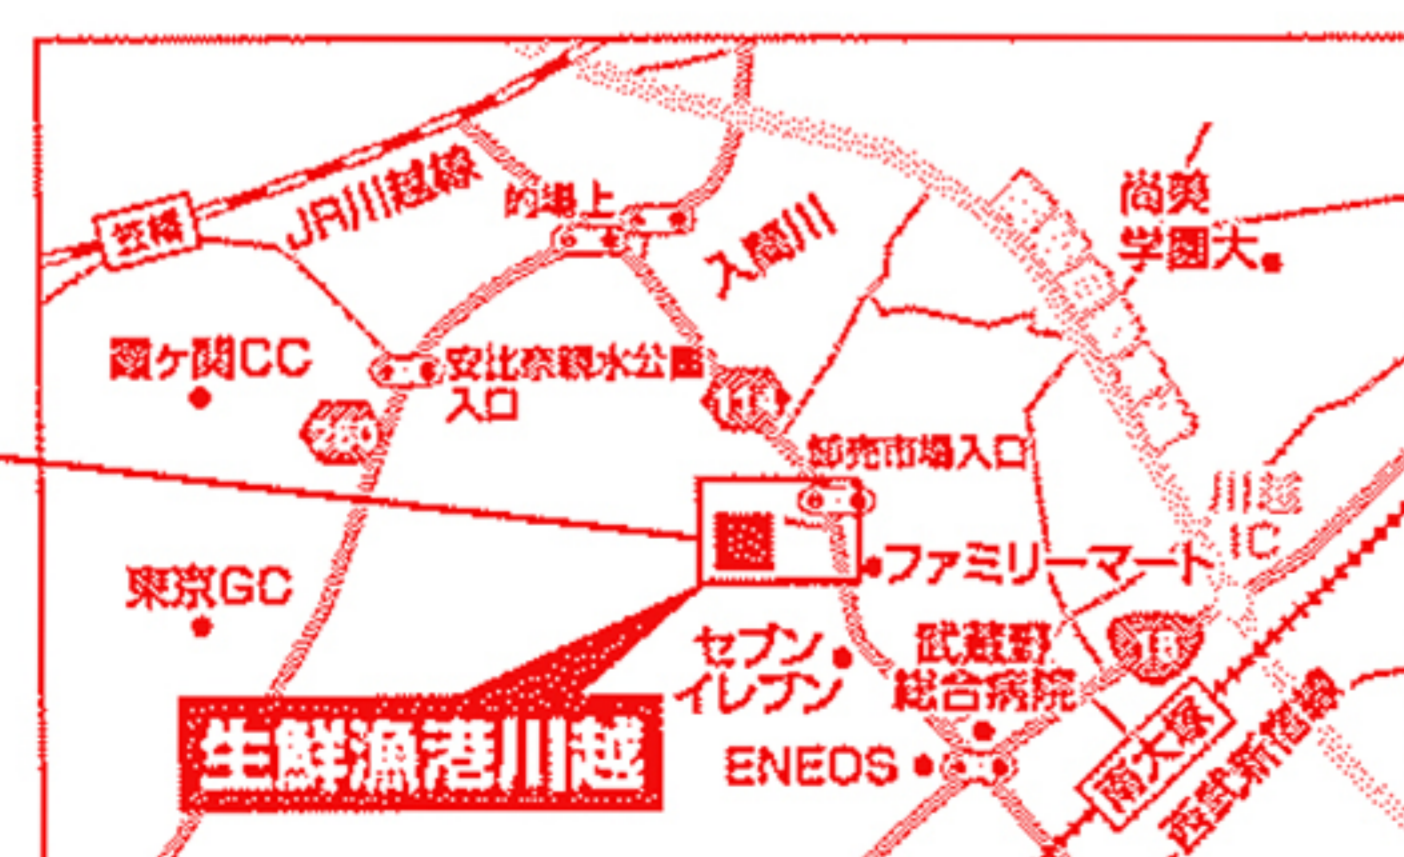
笠幡

JR川越線

的場上

入間川

尚美学園大

霞ヶ関CC

安比奈親水公園入口

260

15

卸売市場入口

川越IC

東京GC

ファミリーマート

セブンイレブン

武蔵野総合病院

16

生鮮漁港川越

ENEOS

南大塚

西武新宿線